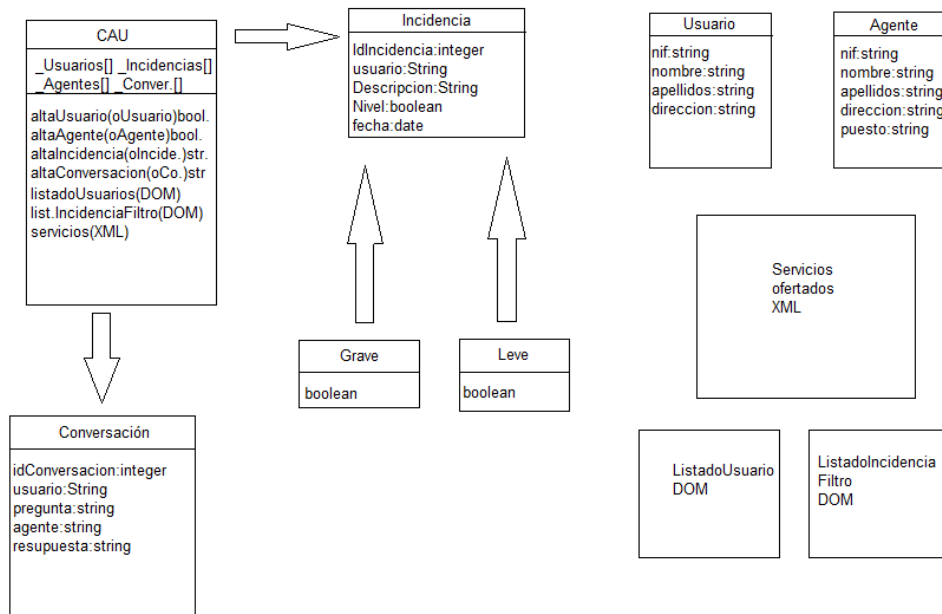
CAU

_Usuarios[] _Incidencias[]
_Agentes[] _Conver.[]

altaUsuario(oUsuario)bool.
altaAgente(oAgente)bool.
altaIncidencia(oIncide.)str.
altaConversacion(oCo.)str
listadoUsuarios(DOM)
list.IncidenciaFiltro(DOM)
servicios(XML)

Incidencia

IdIncidencia:integer
usuario:String
Descripcion:String
Nivel:boolean
fecha:date

Usuario

nif:string
nombre:string
apellidos:string
direccion:string

Agente

nif:string
nombre:string
apellidos:string
direccion:string
puesto:string

Servicios
ofertados
XML

Grave

boolean

Leve

boolean

Conversación

idConversacion:integer
usuario:String
pregunta:string
agente:string
resupuesta:string

ListadoUsuario
DOM

ListadoIncidencia
Filtro
DOM